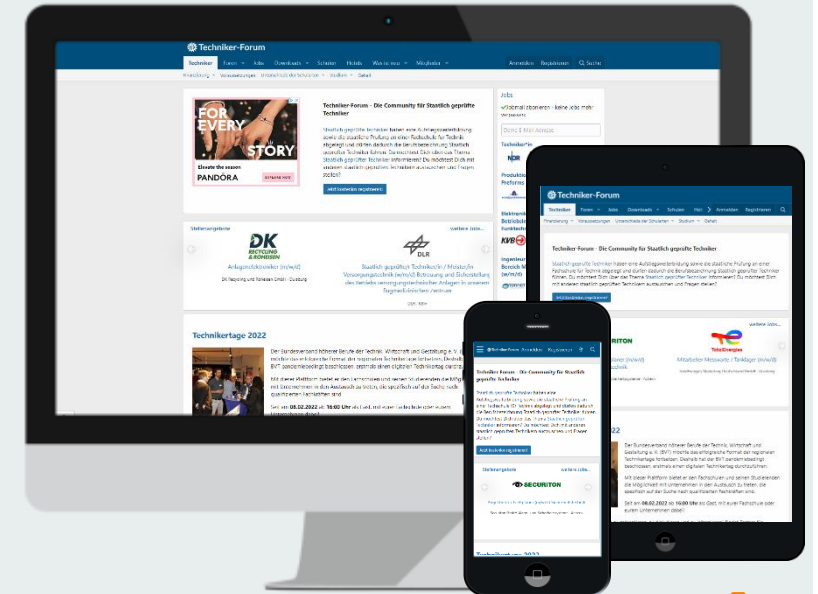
Techniker-Forum

Techniker Foren Jobs Downloads Schulen Hotels Was ist neu Mitglieder Anmelden Registrieren Suche

FOR EVERY STORY

Elevate the season

PANDORA

Techniker-Forum - Die Community für Staatlich geprüfte Techniker

Staatlich geprüfte Techniker haben eine Aufstiegsweiterbildung sowie die staatliche Prüfung an einer Fachschule für Technik abgelegt und dürfen dadurch die Berufsbezeichnung Staatlich geprüfter Techniker führen. Du möchtest Dich über das Thema Staatlich geprüfter Techniker informieren? Du möchtest Dich mit anderen staatlich geprüften Technikern austauschen und Fragen stellen?

Jetzt kostenlos registrieren

Jobs

Stellenangebote

weitere Jobs...

DK RECYCLING & ROHEISEN

Anlagenelektroniker (m/w/d)

DK Recycling und Roheisen GmbH - Duisburg

DLR

Staatlich geprüfte(r) Techniker/in / Meister/in Versorgungstechnik (m/w/d) Betreuung und Sicherstellung des Betriebs versorgungstechnischer Anlagen in unseren flugmedizinischen Zentren

Technikertage 2022

Der Bundesverband höherer Berufe der Technik, Wirtschaft und Gestaltung e. V. (BVT) möchte das erfolgreiche Format der regionalen Technikertage fortsetzen. Deshalb hat der BVT pandemiebedingt beschlossen, erstmals einen digitalen Technikertag durchzuführen.

Mit dieser Plattform bietet er den Fachschulen und ihren Studierenden die Möglichkeit mit Unternehmen in den Austausch zu treten, die spezifisch auf der Suche nach qualifizierten Fachkräften sind.

Seit am 08.02.2022 ab 16:00 Uhr als Gast, mit eurer Fachschule oder eurem Unternehmen dabei!

Techniker-Forum

Techniker Foren Jobs Downloads Schulen Hotels Anmelden Registrieren

Techniker-Forum - Die Community für Staatlich geprüfte Techniker

Staatlich geprüfte Techniker haben eine Aufstiegsweiterbildung sowie die staatliche Prüfung an einer Fachschule für Technik abgelegt und dürfen dadurch die Berufsbezeichnung Staatlich geprüfter Techniker führen. Du möchtest Dich über das Thema Staatlich geprüfter Techniker informieren? Du möchtest Dich mit anderen staatlich geprüften Technikern austauschen und Fragen stellen?

Jetzt kostenlos registrieren

weitere Jobs...

TotalEnergies

Mitarbeiter Messwarte / Tanklager (m/w/d)

Stellenangebote

weitere Jobs...

SECURITON

Technikertage 2022